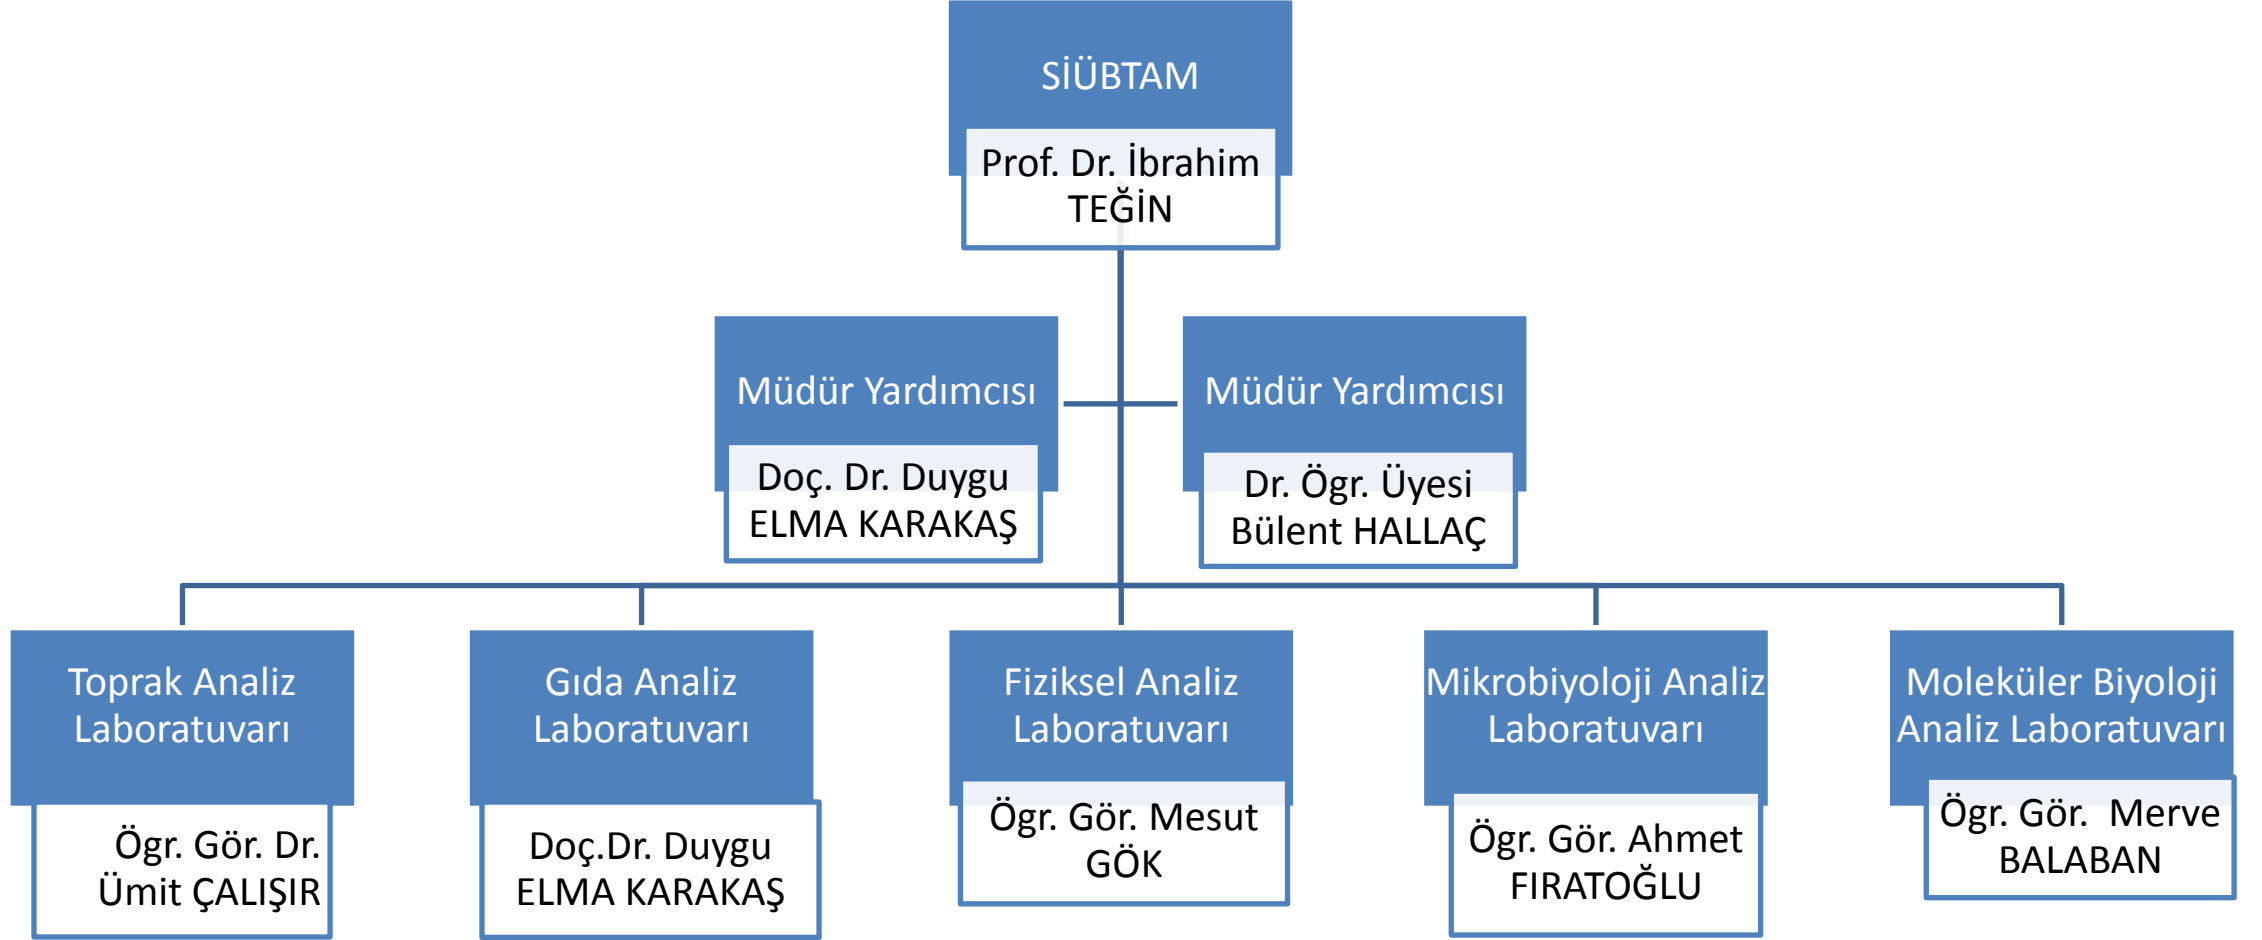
SİÜBTAM

Prof. Dr. İbrahim TEĞİN

Müdür Yardımcısı

Doç. Dr. Duygu ELMA KARAKAŞ

Müdür Yardımcısı

Dr. Ögr. Üyesi Bülent HALLAÇ

Toprak Analiz Laboratuvarı

Ögr. Gör. Dr. Ümit ÇALIŞIR

Gıda Analiz Laboratuvarı

Doç.Dr. Duygu ELMA KARAKAŞ

Fiziksel Analiz Laboratuvarı

Ögr. Gör. Mesut GÖK

Mikrobiyoloji Analiz Laboratuvarı

Ögr. Gör. Ahmet FIRATOĞLU

Moleküler Biyoloji Analiz Laboratuvarı

Ögr. Gör. Merve BALABAN